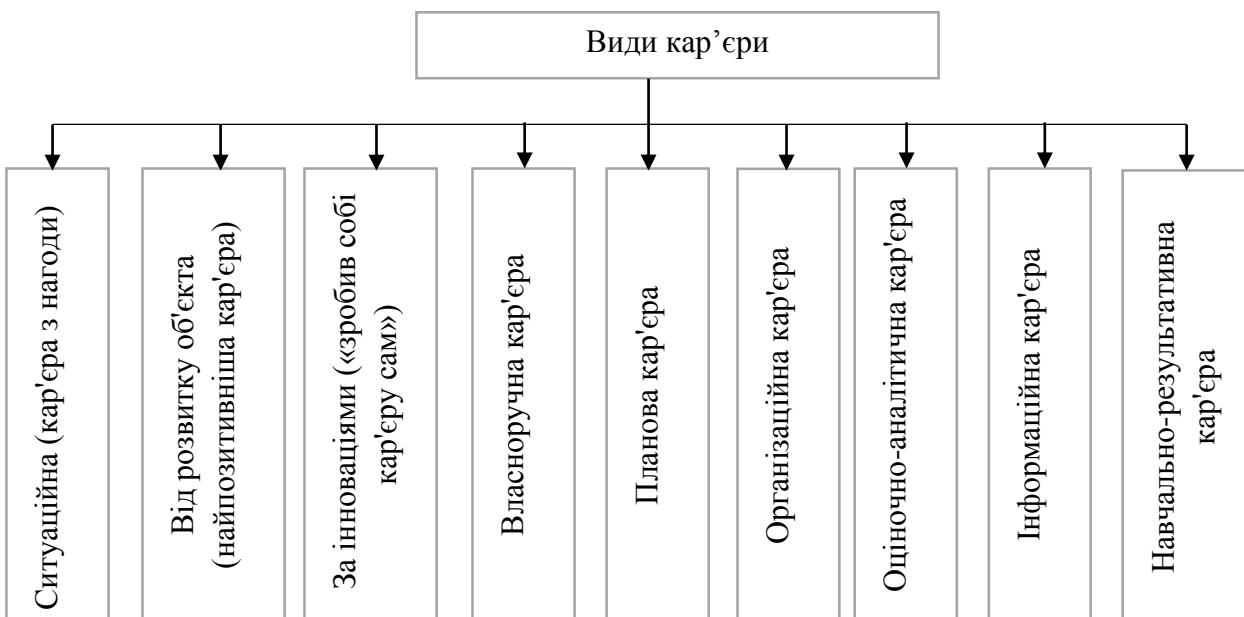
Види кар’єри

Ситуаційна (кар'єра з нагоди)

Від розвитку об'єкта (найпозитивніша кар'єра)

За інноваціями («зробив собі кар'єру сам»)

Власноручна кар'єра

Планова кар'єра

Організаційна кар'єра

Оціночно-аналітична кар'єра

Інформаційна кар'єра

Навчально-результативна кар'єра